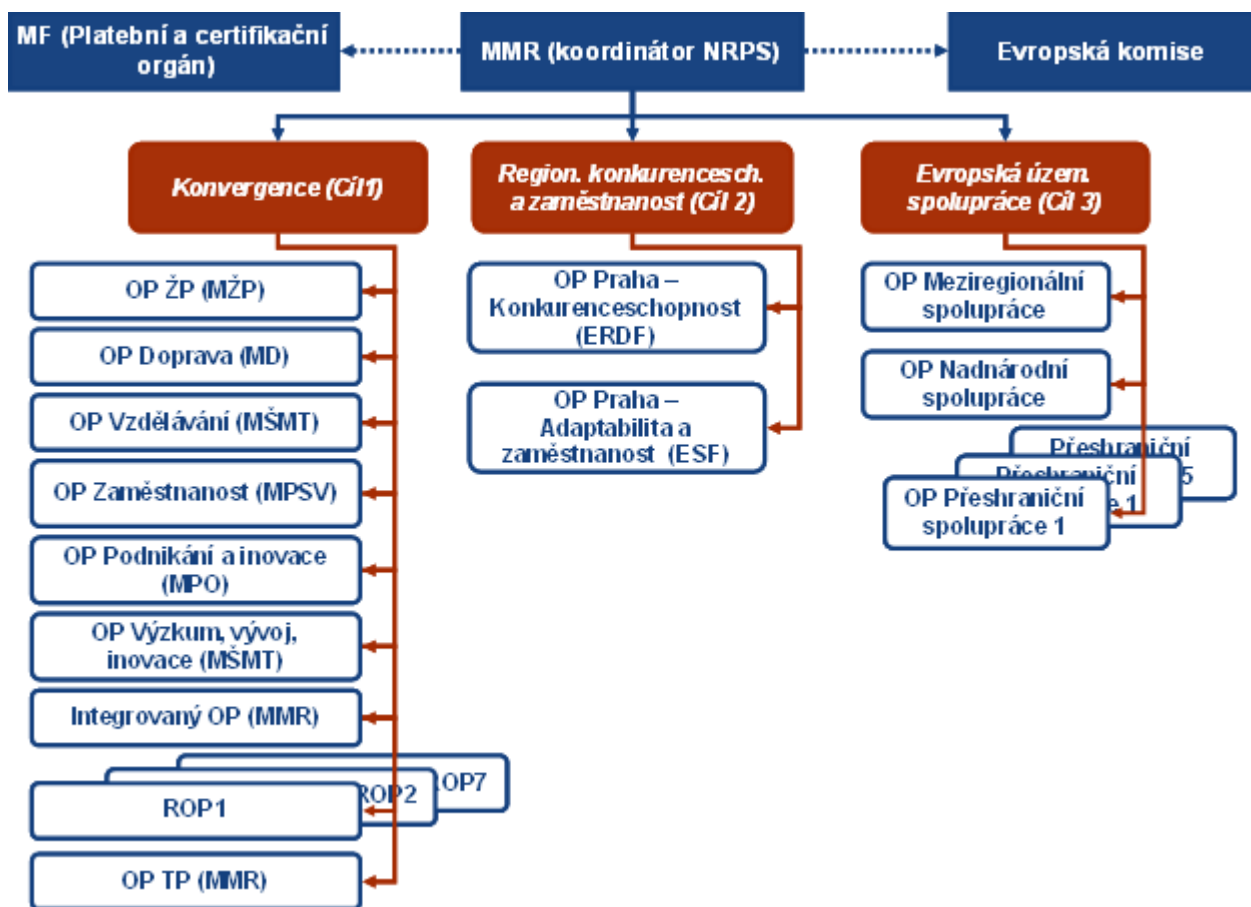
MF (Platební a certifikační orgán)

MMR (koordinátor NRPS)

Evropská komise

Konvergence (Cíl1)

Region. konkurencesch. a zaměstnanost (Cíl 2)

Evropská územ. spolupráce (Cíl 3)

OP ŽP (MŽP)

OP Doprava (MD)

OP Vzdělávání (MŠMT)

OP Zaměstnanost (MPSV)

OP Podnikání a inovace (MPO)

OP Výzkum, vývoj, inovace (MŠMT)

Integrovaný OP (MMR)

ROP7

ROP2

ROP1

OP TP (MMR)

OP Praha – Konkurenceschopnost (ERDF)

OP Praha – Adaptabilita a zaměstnanost (ESF)

OP Meziregionální spolupráce

OP Nadnárodní spolupráce

Přeshraniční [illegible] 5

Přeshraniční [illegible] 1

OP Přeshraniční spolupráce 1